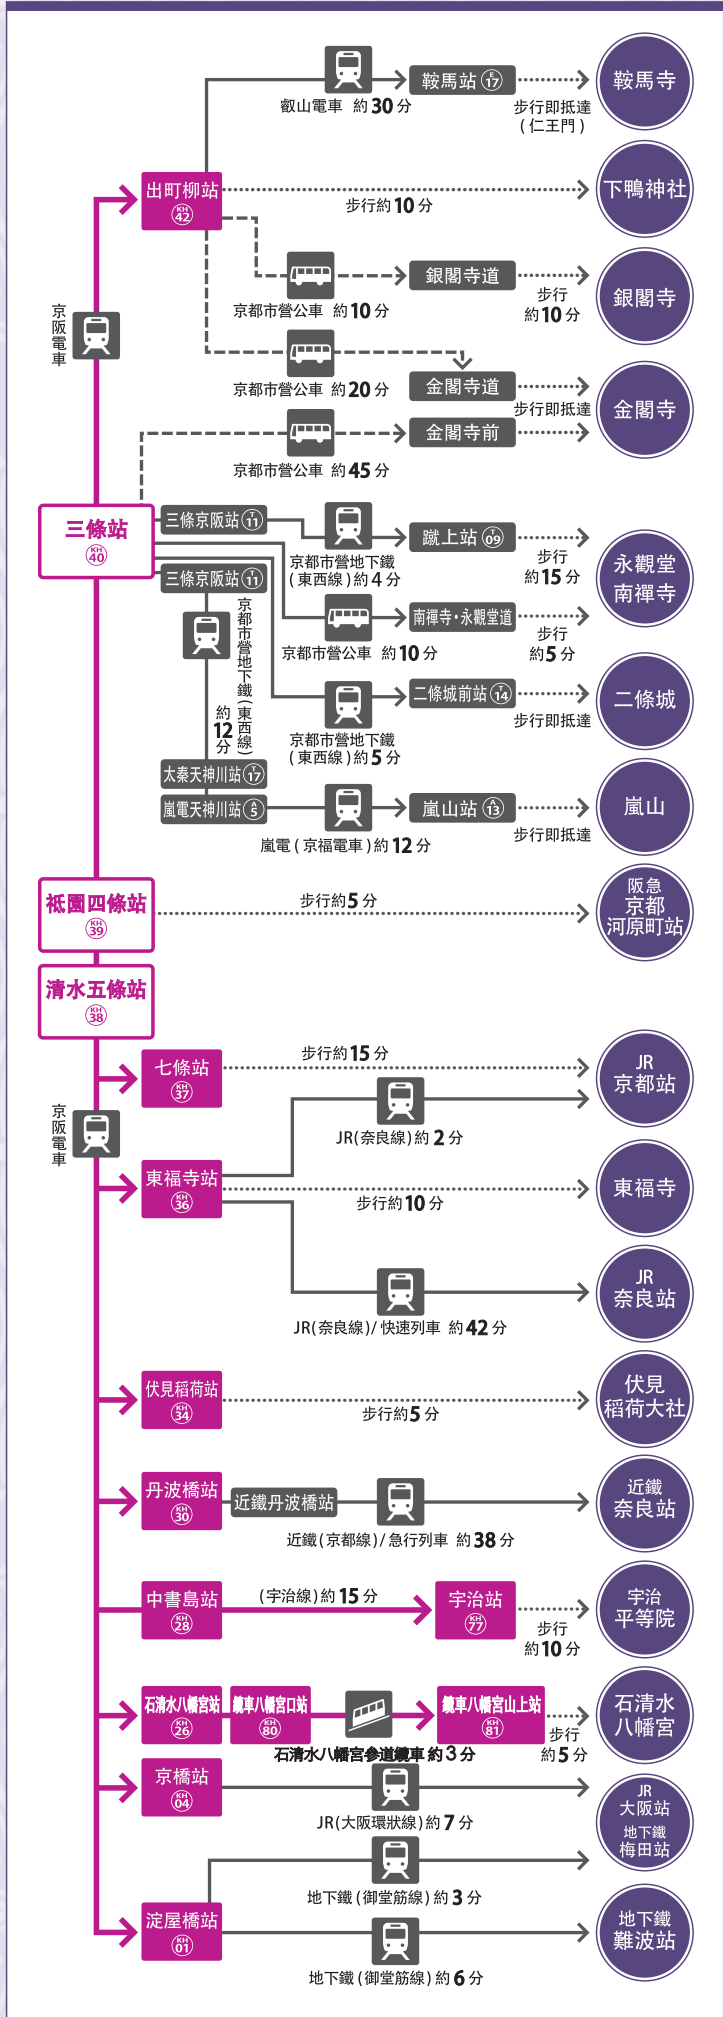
叡山電車 約30分
鞍馬站 17
步行即抵達（仁王門）
鞍馬寺

出町柳站 KH 42
步行約10分
下鴨神社

京都市營公車 約10分
銀閣寺道
步行約10分
銀閣寺

京阪電車

京都市營公車 約20分
金閣寺道
步行即抵達
金閣寺
京都市營公車 約45分
金閣寺前

三條站 KH 40
三條京阪站 11
京都市營地下鐵（東西線）約4分
蹴上站 09
步行約15分
永觀堂 南禪寺
京都市營公車 約10分
南禪寺·永觀堂道
步行約5分
三條京阪站 11
京都市營地下鐵（東西線）約12分
京都市營地下鐵（東西線）約5分
二條城前站 14
步行即抵達
二條城
太秦天神川站 17
嵐電天神川站 5
嵐電（京福電車）約12分
嵐山站 13
步行即抵達
嵐山

祇園四條站 KH 39
步行約5分
阪急 京都 河原町站

清水五條站 KH 38

京阪電車

七條站 KH 37
步行約15分
JR 京都站
JR(奈良線)約2分
東福寺站 KH 36
步行約10分
東福寺
JR(奈良線)/快速列車 約42分
JR 奈良站

伏見稻荷站 KH 34
步行約5分
伏見 稻荷大社

丹波橋站 KH 30
近鐵丹波橋站
近鐵（京都線）/急行列車 約38分
近鐵 奈良站

中書島站 KH 28
（宇治線）約15分
宇治站 KH 77
步行約10分
宇治 平等院

石清水八幡宮站 KH 26
纜車八幡宮口站 KH 80
纜車八幡宮山上站 KH 81
石清水八幡宮參道纜車 約3分
步行約5分
石清水 八幡宮

京橋站 KH 04
JR(大阪環狀線)約7分
JR 大阪站 地下鐵 梅田站
地下鐵（御堂筋線）約3分

淀屋橋站 KH 01
地下鐵（御堂筋線）約6分
地下鐵 難波站